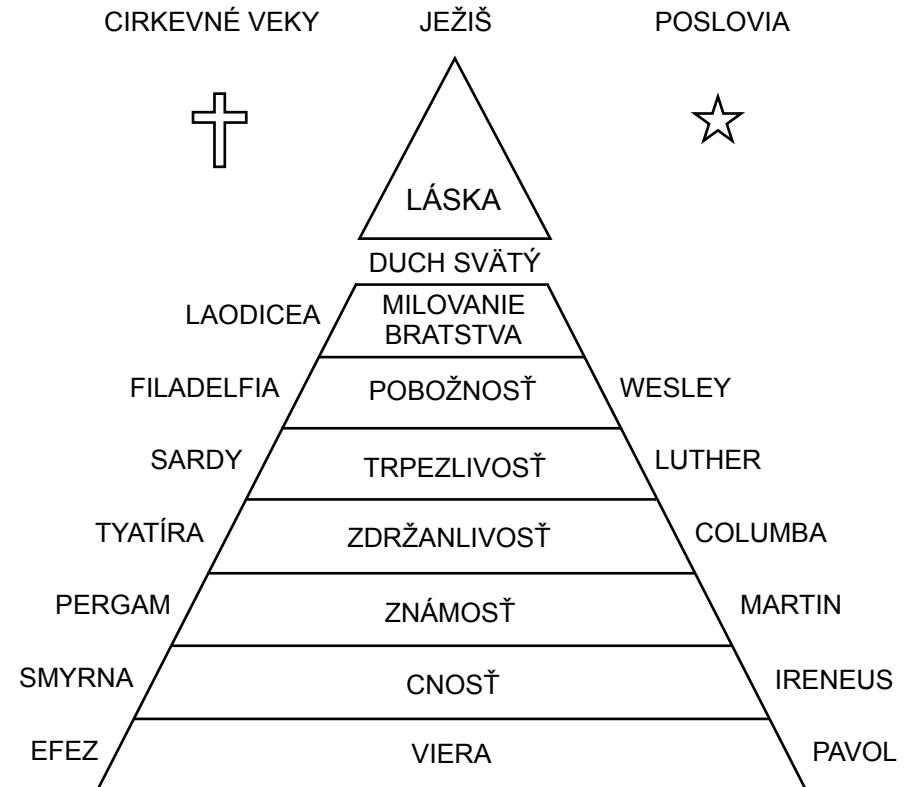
CIRKEVNÉ VEKY JEŽIŠ POSLOVIA

LÁSKA

DUCH SVÄTÝ

LAODICEA MILOVANIE BRATSTVA

FILADELFIA POBOŽNOSŤ WESLEY

SARDY TRPEZLIVOSŤ LUTHER

TYATÍRA ZDRŽANLIVOSŤ COLUMBA

PERGAM ZNÁMOSŤ MARTIN

SMYRNA CNOSŤ IRENEUS

EFEZ VIERA PAVOL